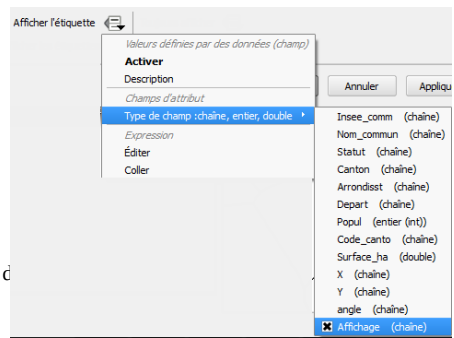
Afficher l'étiquette

Valeurs définies par des données (champ)
Activer
Description
Champs d'attribut
Type de champ :chaîne, entier, double
Expression
Éditer
Coller

Annuler
Appliqu

Insee_comm (chaîne)
Nom_commun (chaîne)
Statut (chaîne)
Canton (chaîne)
Arrondisst (chaîne)
Depart (chaîne)
Popul (entier (int))
Code_canto (chaîne)
Surface_ha (double)
X (chaîne)
Y (chaîne)
angle (chaîne)
Affichage (chaîne)

d